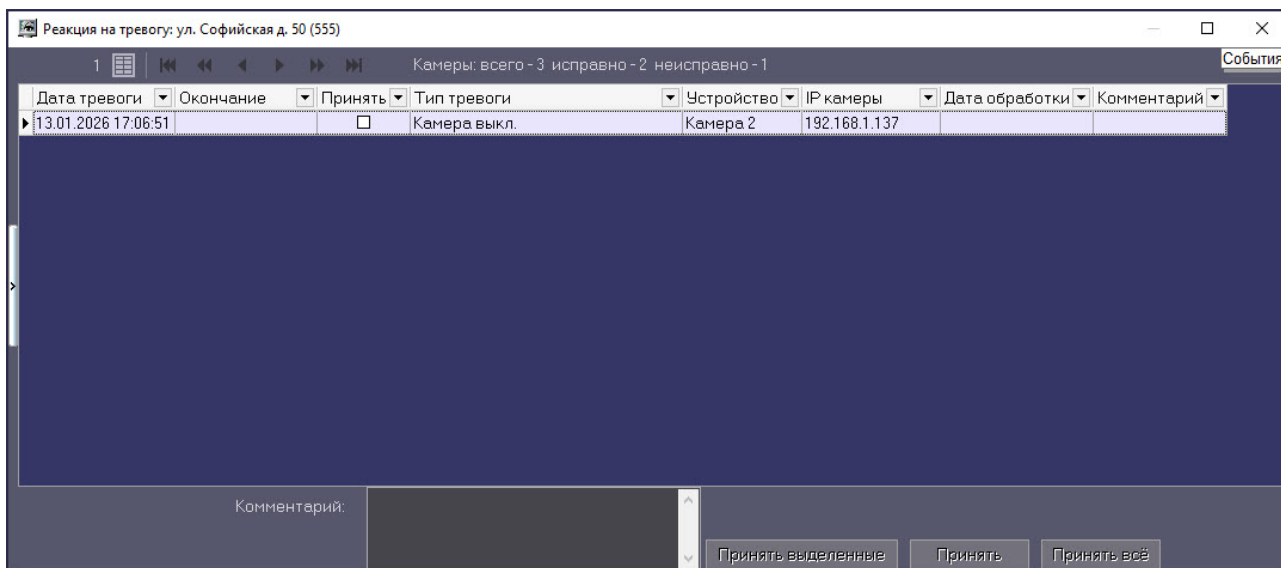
Реакция на тревогу: ул. Софийская д. 50 (555)

События

1

Камеры: всего - 3 исправно - 2 неисправно - 1

| Дата тревоги | Окончание | Принять | Тип тревоги | Устройство | IP камеры | Дата обработки | Комментарий |
|---|---|---|---|---|---|---|---|
| 13.01.2026 17:06:51 | | ☐ | Камера выкл. | Камера 2 | 192.168.1.137 | | |

Комментарий:

Принять выделенные

Принять

Принять всё